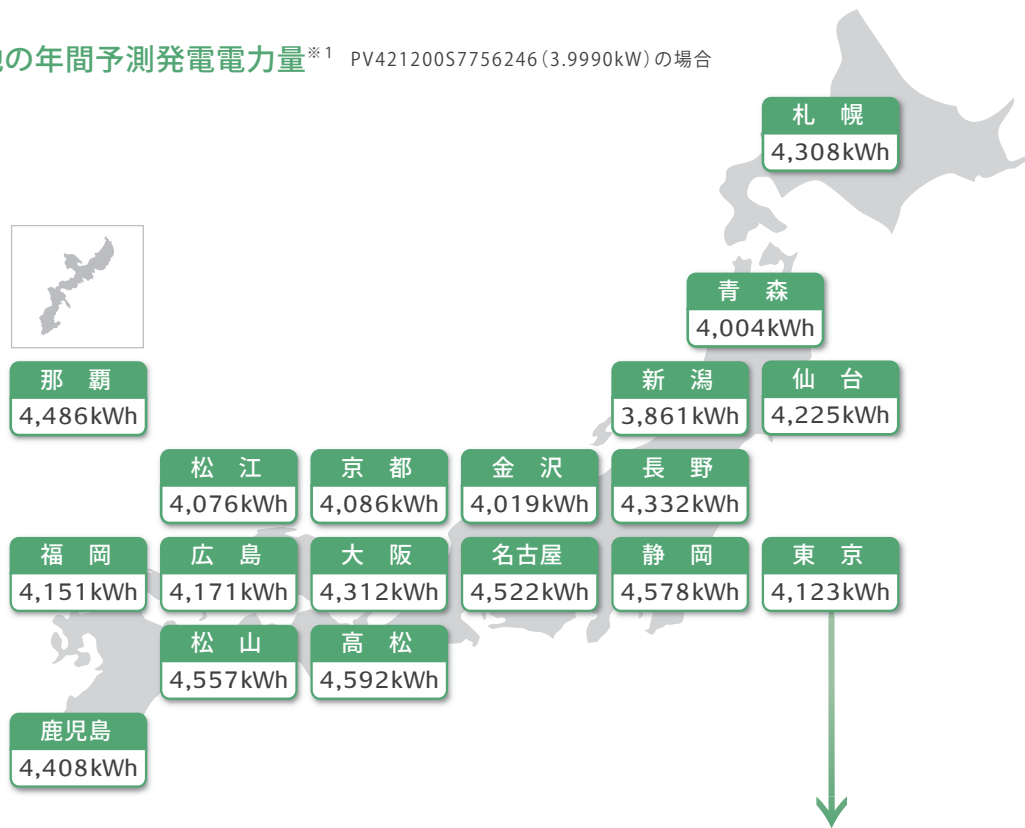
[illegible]の年間予測発電電力量※1 PV421200S7756246（3.9990kW）の場合

札幌
4,308kWh

青森
4,004kWh

那覇
4,486kWh

新潟
3,861kWh

仙台
4,225kWh

松江
4,076kWh

京都
4,086kWh

金沢
4,019kWh

長野
4,332kWh

福岡
4,151kWh

広島
4,171kWh

大阪
4,312kWh

名古屋
4,522kWh

静岡
4,578kWh

東京
4,123kWh

松山
4,557kWh

高松
4,592kWh

鹿児島
4,408kWh